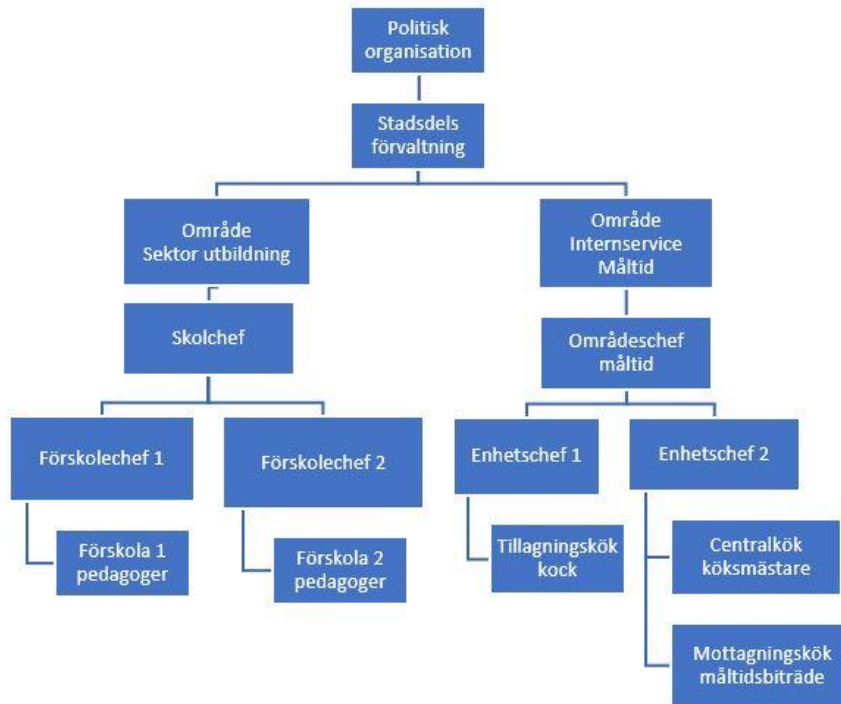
Politisk organisation

Stadsdels förvaltning

Område Sektor utbildning

Område Internservice Måltid

Skolchef

Områdeschef måltid

Förskolechef 1

Förskolechef 2

Enhetschef 1

Enhetschef 2

Förskola 1 pedagoger

Förskola 2 pedagoger

Tillagningskök kock

Centralkök köksmästare

Mottagningskök måltidsbiträde